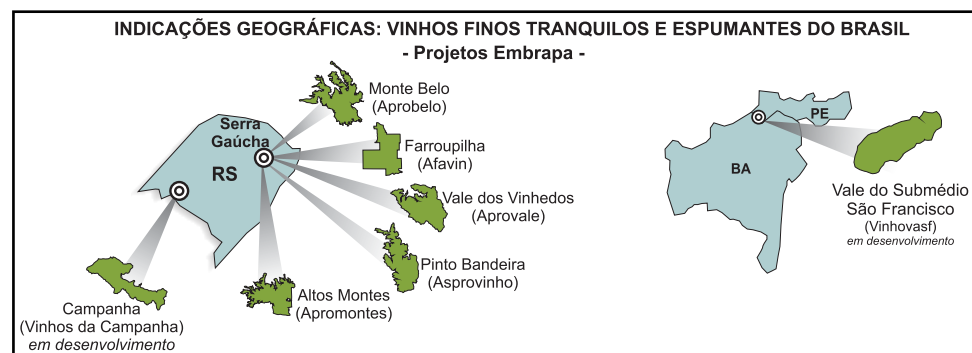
INDICAÇÕES GEOGRÁFICAS: VINHOS FINOS TRANQUILOS E ESPUMANTES DO BRASIL
- Projetos Embrapa -

Monte Belo
(Aprobelo)

Serra Gaúcha

Farroupilha
(Afavin)

RS

Vale dos Vinhedos
(Aprovale)

Pinto Bandeira
(Asprovinho)

Altos Montes
(Apromontes)

Campanha
(Vinhos da Campanha)
em desenvolvimento

PE

BA

Vale do Submédio
São Francisco
(Vinhovasf)
em desenvolvimento